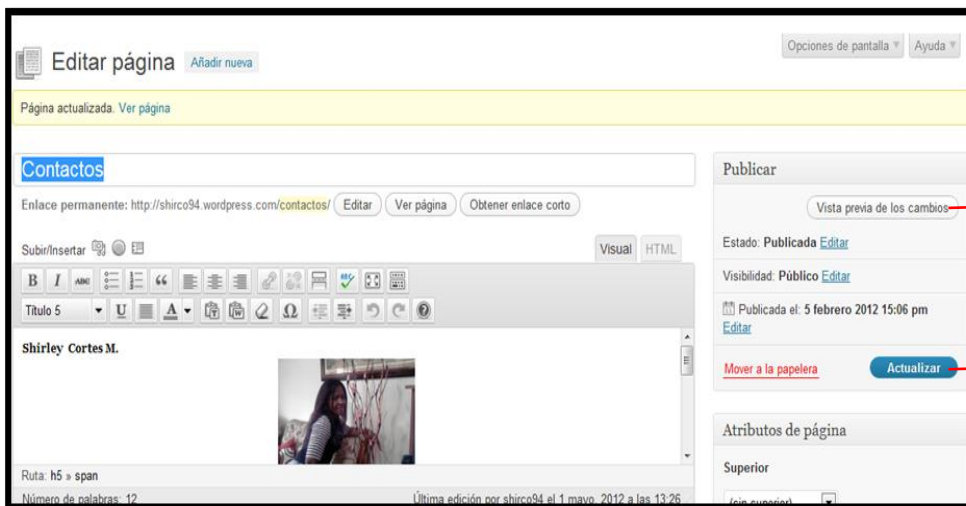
Editar página Añadir nueva

Opciones de pantalla ▼ Ayuda ▼

Página actualizada. Ver página

Contactos

Enlace permanente: http://shirco94.wordpress.com/contactos/ Editar Ver página Obtener enlace corto

Subir/Insertar

Visual HTML

Título 5

Shirley Cortes M.

Ruta: h5 » span

Número de palabras: 12

Última edición por shirco94 el 1 mayo, 2012 a las 13:26

Publicar

Vista previa de los cambios

Estado: Publicada Editar

Visibilidad: Público Editar

Publicada el: 5 febrero 2012 15:06 pm Editar

Mover a la papelera

Actualizar

Atributos de página

Superior

(sin superior)